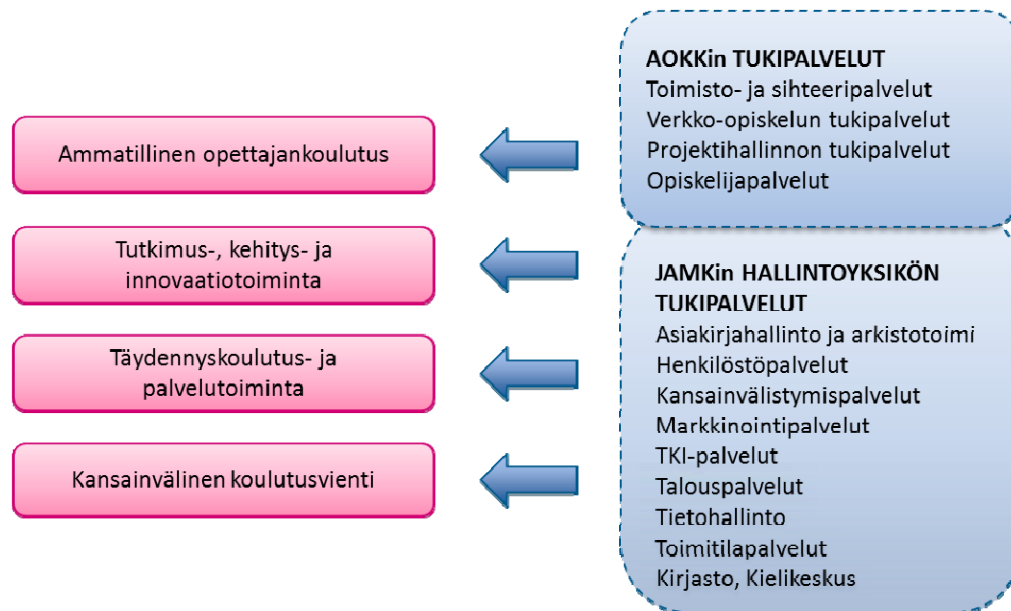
Ammatillinen opettajankoulutus

Tutkimus-, kehitys- ja innovaatiotoiminta

Täydennyskoulutus- ja palvelutoiminta

Kansainvälinen koulutusvienti

AOKKin TUKIPALVELUT
Toimisto- ja sihteeripalvelut
Verkko-opiskelun tukipalvelut
Projektihallinnon tukipalvelut
Opiskelijapalvelut

JAMKin HALLINTOYKSIKÖN TUKIPALVELUT
Asiakirjahallinto ja arkistotoimi
Henkilöstöpalvelut
Kansainvälistymispalvelut
Markkinointipalvelut
TKI-palvelut
Talouspalvelut
Tietohallinto
Toimitilapalvelut
Kirjasto, Kielikeskus